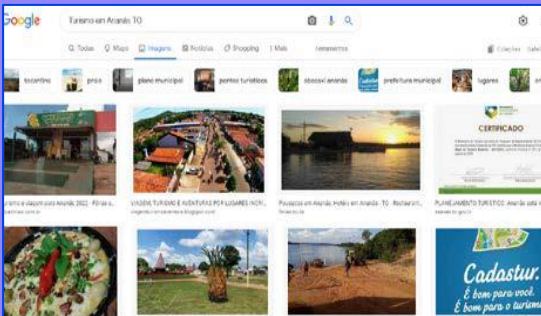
Google

Turismo em Ananás TO

Todas Maps Imagens Notícias Shopping Mais Ferramentas

Coleções

tocantins

praia

plano municipal

pontos turísticos

abacaxi ananás

prefeitura municipal

lugares

Turismo e viagem para Ananás 2022 - Férias e...

VIAGEM, TURISMO E AVENTURAS POR LUGARES INCRÍ...

Pousadas em Ananás, Hotéis em Ananás - TO - Reservar...

CERTIFICADO

PLANEJAMENTO TURÍSTICO: Ananás está...

Cadastur.

É bom para você. É bom para o turismo